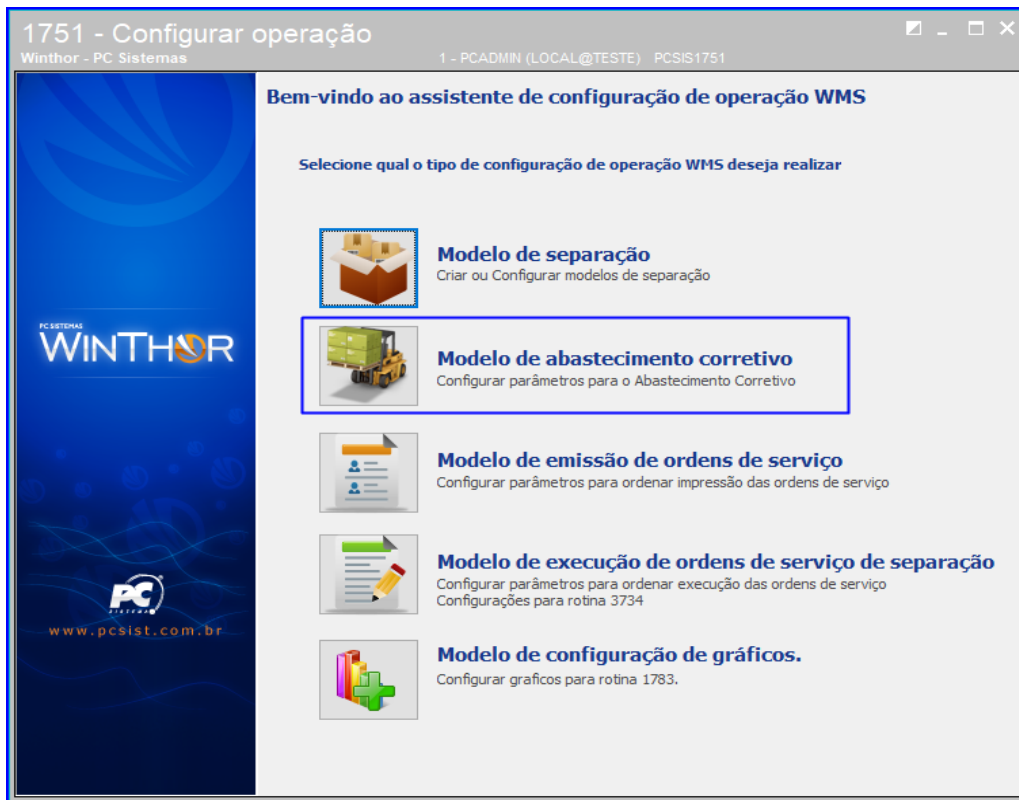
1751 - Configurar operação
Winthor - PC Sistemas
1 - PCADMIN (LOCAL@TESTE) PCSIS1751

PC SISTEMAS
WINTHOR

PC SISTEMAS
www.pcsist.com.br

Bem-vindo ao assistente de configuração de operação WMS

Selecione qual o tipo de configuração de operação WMS deseja realizar

Modelo de separação
Criar ou Configurar modelos de separação

Modelo de abastecimento corretivo
Configurar parâmetros para o Abastecimento Corretivo

Modelo de emissão de ordens de serviço
Configurar parâmetros para ordenar impressão das ordens de serviço

Modelo de execução de ordens de serviço de separação
Configurar parâmetros para ordenar execução das ordens de serviço
Configurações para rotina 3734

Modelo de configuração de gráficos.
Configurar graficos para rotina 1783.